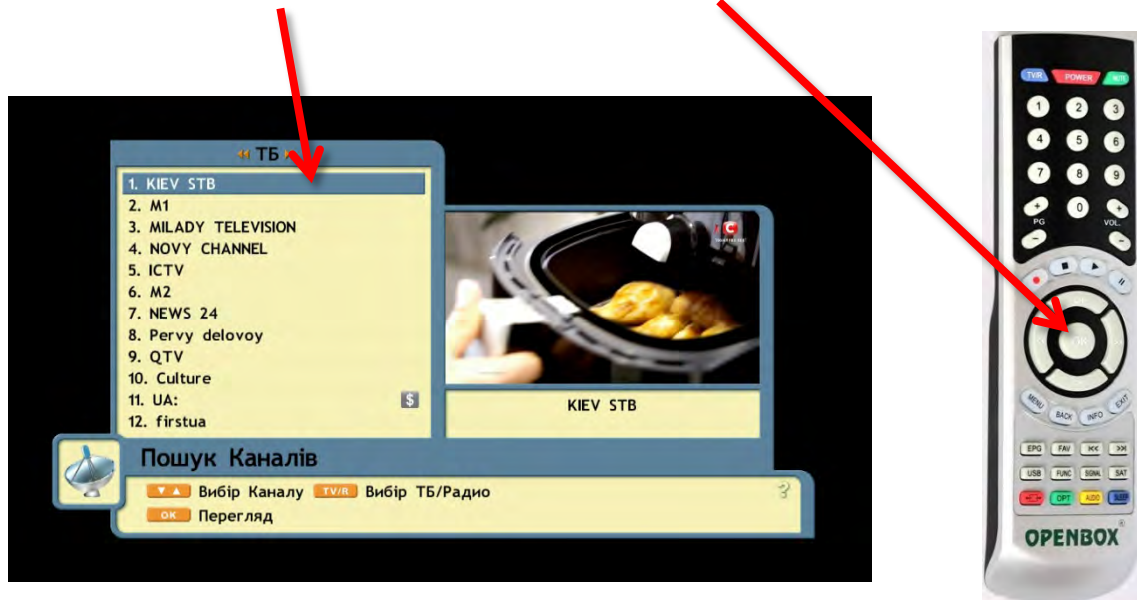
ТБ

1. KIEV STB
2. M1
3. MILADY TELEVISION
4. NOVY CHANNEL
5. ICTV
6. M2
7. NEWS 24
8. Pervy delovoy
9. QTV
10. Culture
11. UA:
12. firstua

KIEV STB

Пошук Каналів

Вибір Каналу TV/R Вибір ТБ/Радио
OK Перегляд

TV/R POWER MUTE
1 2 3
4 5 6
7 8 9
PG 0 VOL
MENU BACK INFO EXIT
EPG FAV
USB FUNC SIGNAL SAT
OPT AUDIO
OPENBOX